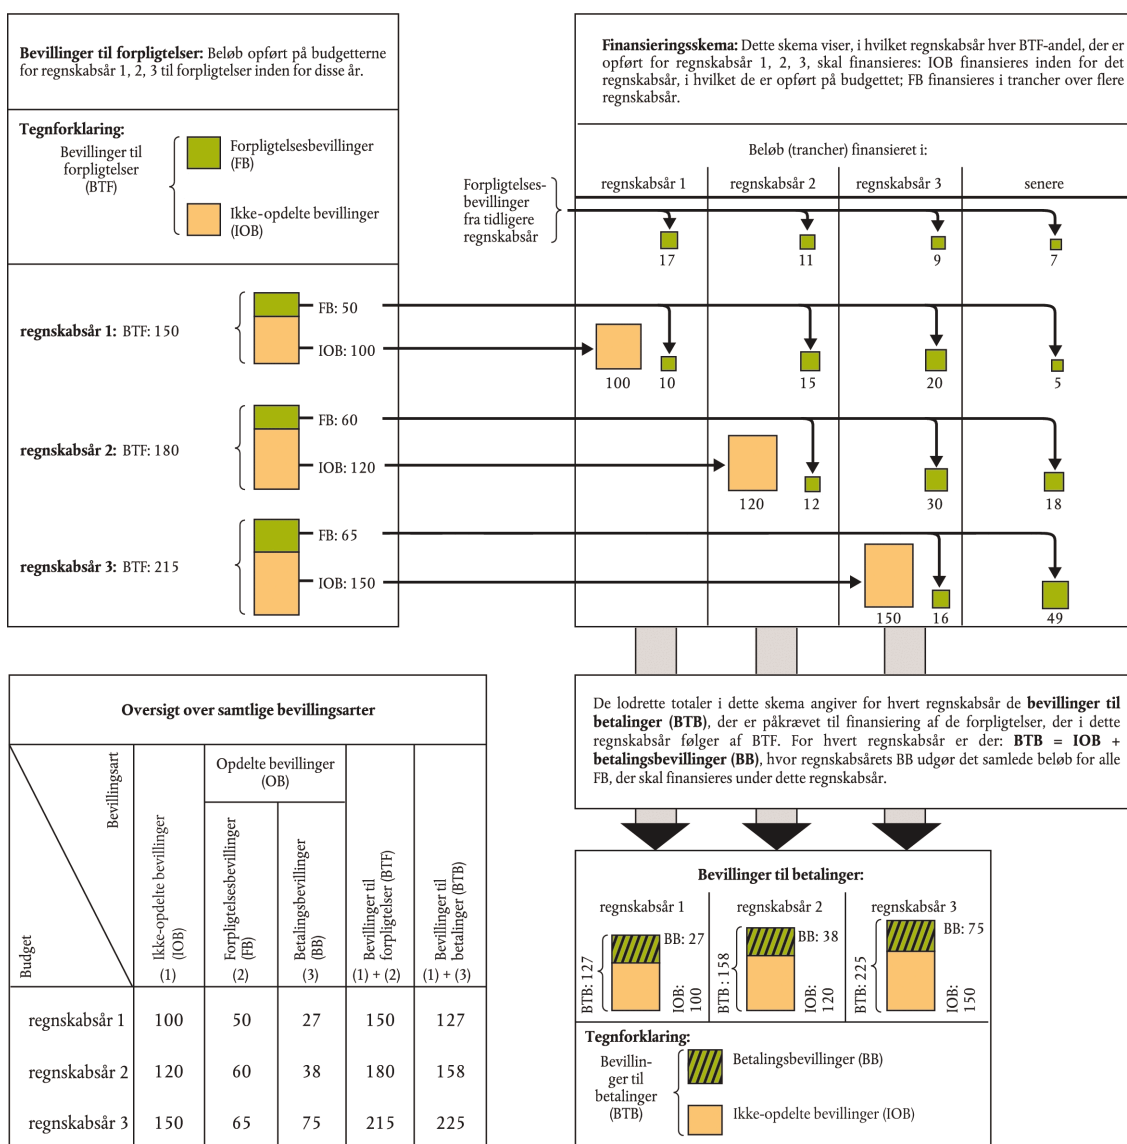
**Bevillinger til forpligtelser:** Beløb opført på budgetterne for regnskabsår 1, 2, 3 til forpligtelser inden for disse år.

**Tegnforklaring:**

Bevillinger til forpligtelser (BTF)

Forpligtelsesbevillinger (FB)

Ikke-opdelte bevillinger (IOB)

**regnskabsår 1:** BTF: 150

FB: 50

IOB: 100

**regnskabsår 2:** BTF: 180

FB: 60

IOB: 120

**regnskabsår 3:** BTF: 215

FB: 65

IOB: 150

**Finansieringsskema:** Dette skema viser, i hvilket regnskabsår hver BTF-andel, der er opført for regnskabsår 1, 2, 3, skal finansieres: IOB finansieres inden for det regnskabsår, i hvilket de er opført på budgettet; FB finansieres i trancher over flere regnskabsår.

Beløb (trancher) finansieret i:

Forpligtelses-bevillinger fra tidligere regnskabsår

regnskabsår 1

regnskabsår 2

regnskabsår 3

senere

17

11

9

7

100

10

15

20

5

120

12

30

18

150

16

49

De lodrette totaler i dette skema angiver for hvert regnskabsår de **bevillinger til betalinger (BTB)**, der er påkrævet til finansiering af de forpligtelser, der i dette regnskabsår følger af BTF. For hvert regnskabsår er der: **BTB = IOB + betalingsbevillinger (BB)**, hvor regnskabsårets BB udgør det samlede beløb for alle FB, der skal finansieres under dette regnskabsår.

**Oversigt over samtlige bevillingsarter**

| Bevillingsart / Budget | Ikke-opdelte bevillinger (IOB) (1) | Opdelte bevillinger (OB): Forpligtelsesbevillinger (FB) (2) | Opdelte bevillinger (OB): Betalingsbevillinger (BB) (3) | Bevillinger til forpligtelser (BTF) (1) + (2) | Bevillinger til betalinger (BTB) (1) + (3) |
|---|---|---|---|---|---|
| regnskabsår 1 | 100 | 50 | 27 | 150 | 127 |
| regnskabsår 2 | 120 | 60 | 38 | 180 | 158 |
| regnskabsår 3 | 150 | 65 | 75 | 215 | 225 |

**Bevillinger til betalinger:**

regnskabsår 1

BB: 27

BTB: 127

IOB: 100

regnskabsår 2

BB: 38

BTB : 158

IOB: 120

regnskabsår 3

BB: 75

BTB: 225

IOB: 150

**Tegnforklaring:**

Bevillinger til betalinger (BTB)

Betalingsbevillinger (BB)

Ikke-opdelte bevillinger (IOB)